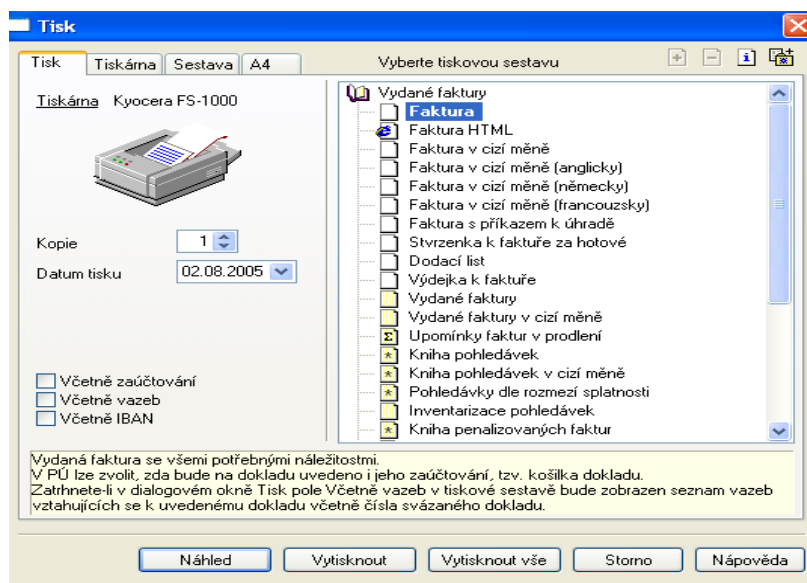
Tisk

Tisk | Tiskárna | Sestava | A4

Vyberte tiskovou sestavu

Tiskárna Kyocera FS-1000

Kopie 1

Datum tisku 02.08.2005

Včetně zaúčtování
Včetně vazeb
Včetně IBAN

Vydané faktury
Faktura
Faktura HTML
Faktura v cizí měně
Faktura v cizí měně (anglicky)
Faktura v cizí měně (německy)
Faktura v cizí měně (francouzsky)
Faktura s příkazem k úhradě
Stvrzenka k faktuře za hotové
Dodací list
Výdejka k faktuře
Vydané faktury
Vydané faktury v cizí měně
Upomínky faktur v prodlení
Kniha pohledávek
Kniha pohledávek v cizí měně
Pohledávky dle rozmezí splatnosti
Inventarizace pohledávek
Kniha penalizovaných faktur

Vydaná faktura se všemi potřebnými náležitostmi.
V PÚ lze zvolit, zda bude na dokladu uvedeno i jeho zaúčtování, tzv. košilka dokladu.
Zatrhnete-li v dialogovém okně Tisk pole Včetně vazeb v tiskové sestavě bude zobrazen seznam vazeb vztahujících se k uvedenému dokladu včetně čísla svázaného dokladu.

Náhled | Vytisknout | Vytisknout vše | Storno | Nápověda